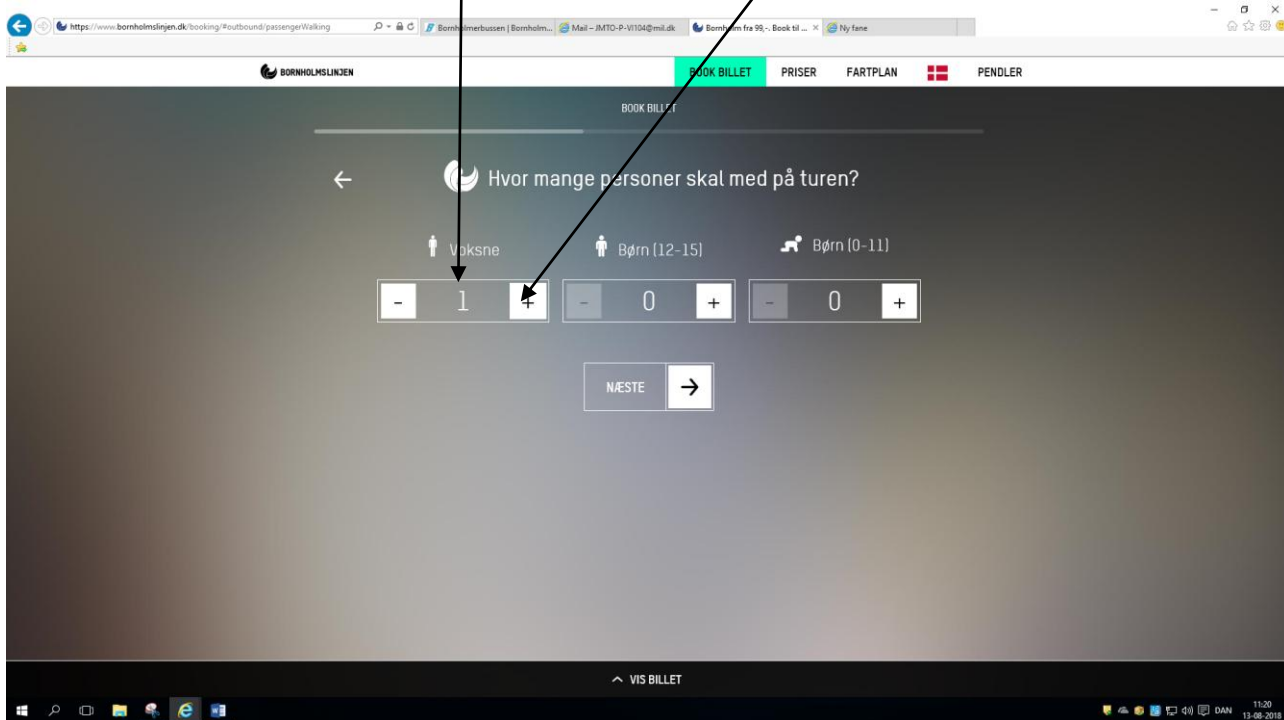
https://www.bornholmslinjen.dk/booking/#outbound/passengerWalking
Bornholmerbussen | Bornholm...
Mail – JMTO-P-VI104@mil.dk
Bornholm fra 99,-. Book til ...
Ny fane

BORNHOLMSLINJEN
BOOK BILLET
PRISER
FARTPLAN
PENDLER

BOOK BILLET

Hvor mange personer skal med på turen?

Voksne
Børn (12-15)
Børn (0-11)

- 1 +
- 0 +
- 0 +

NÆSTE

VIS BILLET

DAN 11:20 13-08-2018